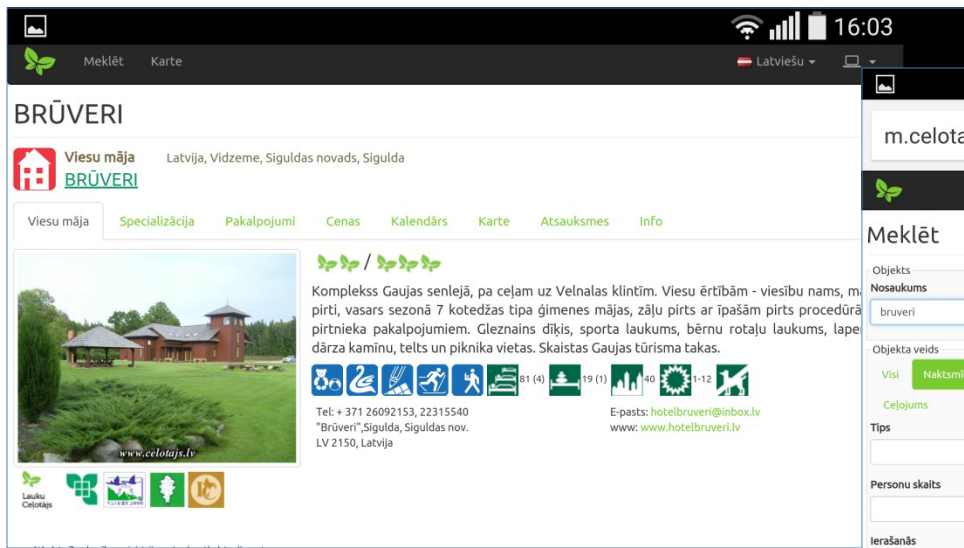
16:03

Meklēt Karte

Latviešu

BRŪVERI

Viesu māja
BRŪVERI

Latvija, Vidzeme, Siguldas novads, Sigulda

Viesu māja Specializācija Pakalpojumi Cenas Kalendārs Karte Atsauksmes Info

/

Komplekss Gaujas senlejā, pa ceļam uz Velnalas klintīm. Viesu ērtībām - viesību nams, ma pirti, vasars sezonā 7 kotedžas tipa ģimenes mājas, zāļu pirts ar īpašām pirts procedūrā pirtnieka pakalpojumiem. Gleznains dīķis, sporta laukums, bērnu rotaļu laukums, lape dārza kamīnu, telts un piknika vietas. Skaistas Gaujas tūrisma takas.

81 (4) 19 (1) 40 1-12

Tel: + 371 26092153, 22315540
"Brūveri",Sigulda, Siguldas nov.
LV 2150, Latvija

E-pasts: hotelbruveri@inbox.lv
www: www.hotelbruveri.lv

www.celotajs.lv

Lauku Ceļotājs

m.celota

Meklēt

Objekts
Nosaukums
bruveri

Objekta veids
Visi Naktsmi
Ceļojums
Tips

Personu skaits

Ierašanās